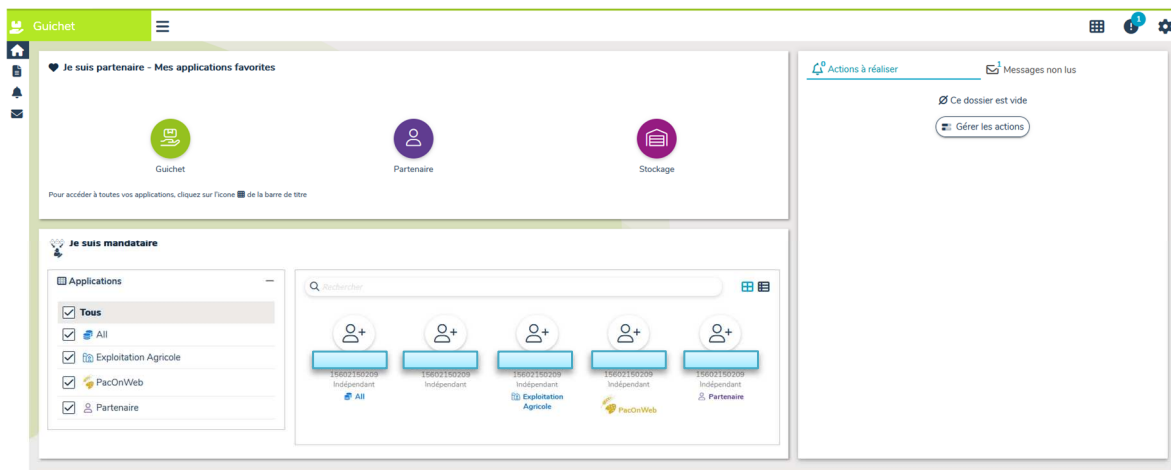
Guichet

1

Je suis partenaire - Mes applications favorites

Guichet

Partenaire

Stockage

Pour accéder à toutes vos applications, cliquez sur l'icone de la barre de titre

Actions à réaliser 0

Messages non lus 1

Ce dossier est vide

Gérer les actions

Je suis mandataire

Applications

Tous

All

Exploitation Agricole

PacOnWeb

Partenaire

Rechercher

15602150209
Indépendant
All

15602150209
Indépendant

15602150209
Indépendant
Exploitation Agricole

15602150209
Indépendant
PacOnWeb

15602150209
Indépendant
Partenaire